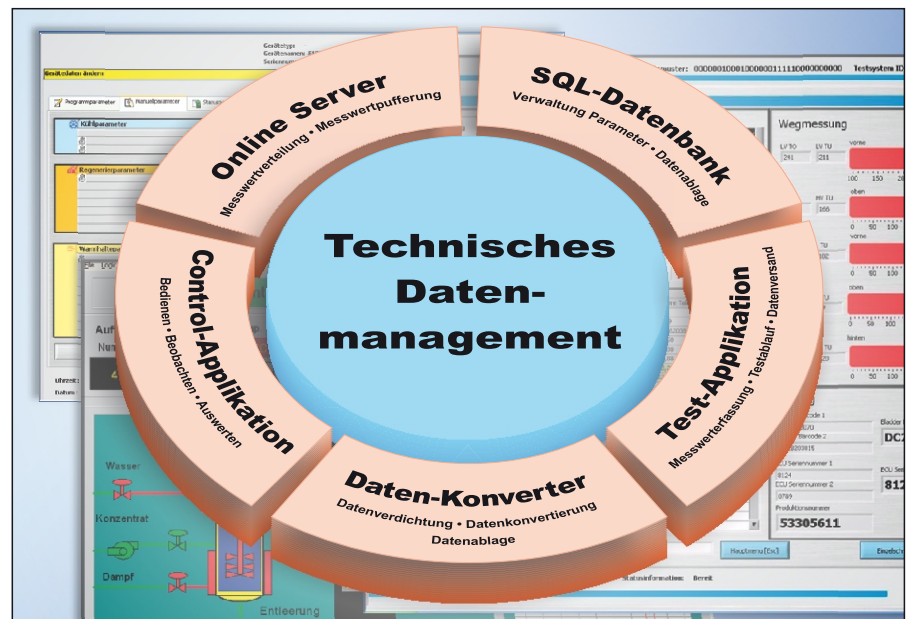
Technisches Datenmanagement

Online Server
Messwertverteilung • Messwertpufferung

SQL-Datenbank
Verwaltung Parameter • Datenablage

Test-Applikation
Messwerterfassung • Testablauf • Datenversand

Daten-Konverter
Datenverdichtung • Datenkonvertierung
Datenablage

Control-Applikation
Bedienen • Beobachten • Auswerten

Gerätetyp
Geräteserie
Seriennr
Gerätdaten ändern
Programmparameter
Manuellparameter
Kühlparameter
Regenerierparameter
Uhrzeit:
Datum:
Auf
Nu
Wasser
Konzentrat
Dampf
Entleerung
muster: 00000010001000000111110000000000
Testsystem ID
Wegmessung
LV TO
LV TU
291
211
vorne
100
150
oben
HV TU
166
0
50
100
TU
102
vorne
0
50
100
oben
0
50
100
hinten
0
50
100
Barcode 1
Barcode 2
Bladder
DC
ECU Seriennummer 1
ECU Seriennummer 2
ECU Seri
8124
81
0789
Produktnummer
53305611
Neustromen [Ex]
Einstell
Statusinformation: Bereit